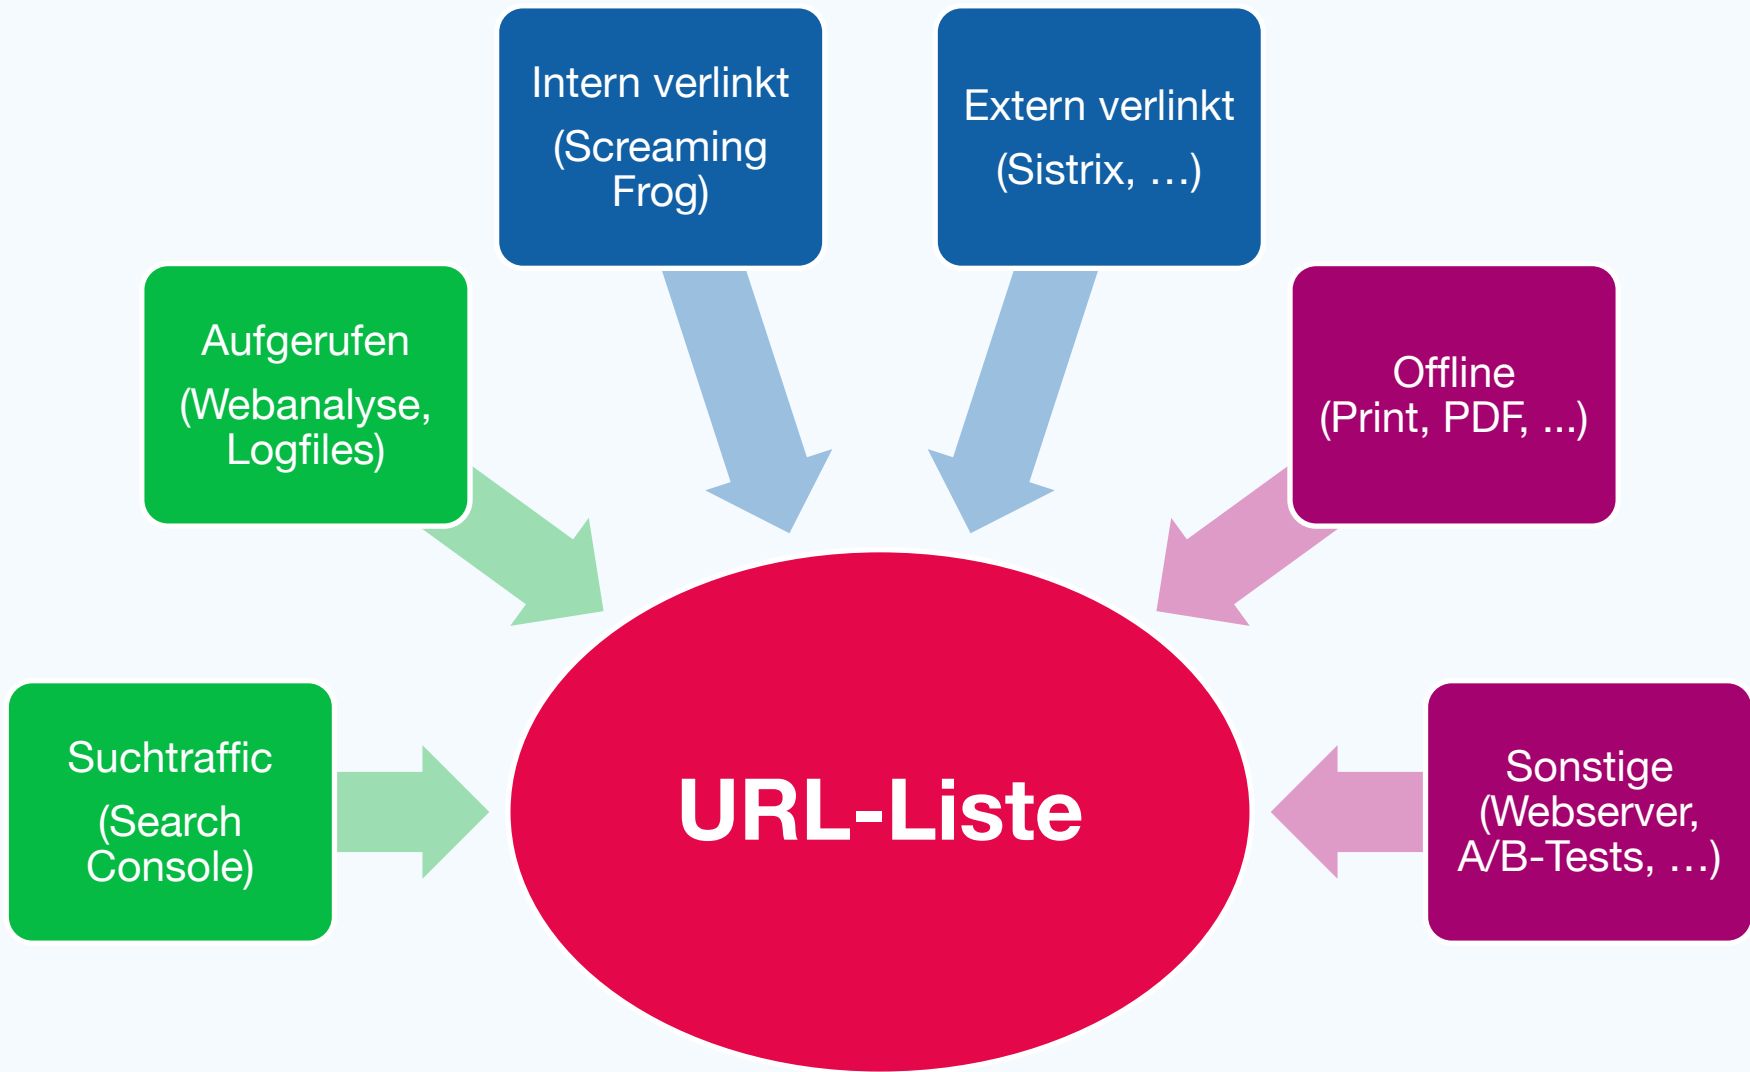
Intern verlinkt
(Screaming Frog)

Extern verlinkt
(Sistrix, …)

Aufgerufen
(Webanalyse, Logfiles)

Offline
(Print, PDF, ...)

Suchtraffic
(Search Console)

URL-Liste

Sonstige
(Webserver, A/B-Tests, …)